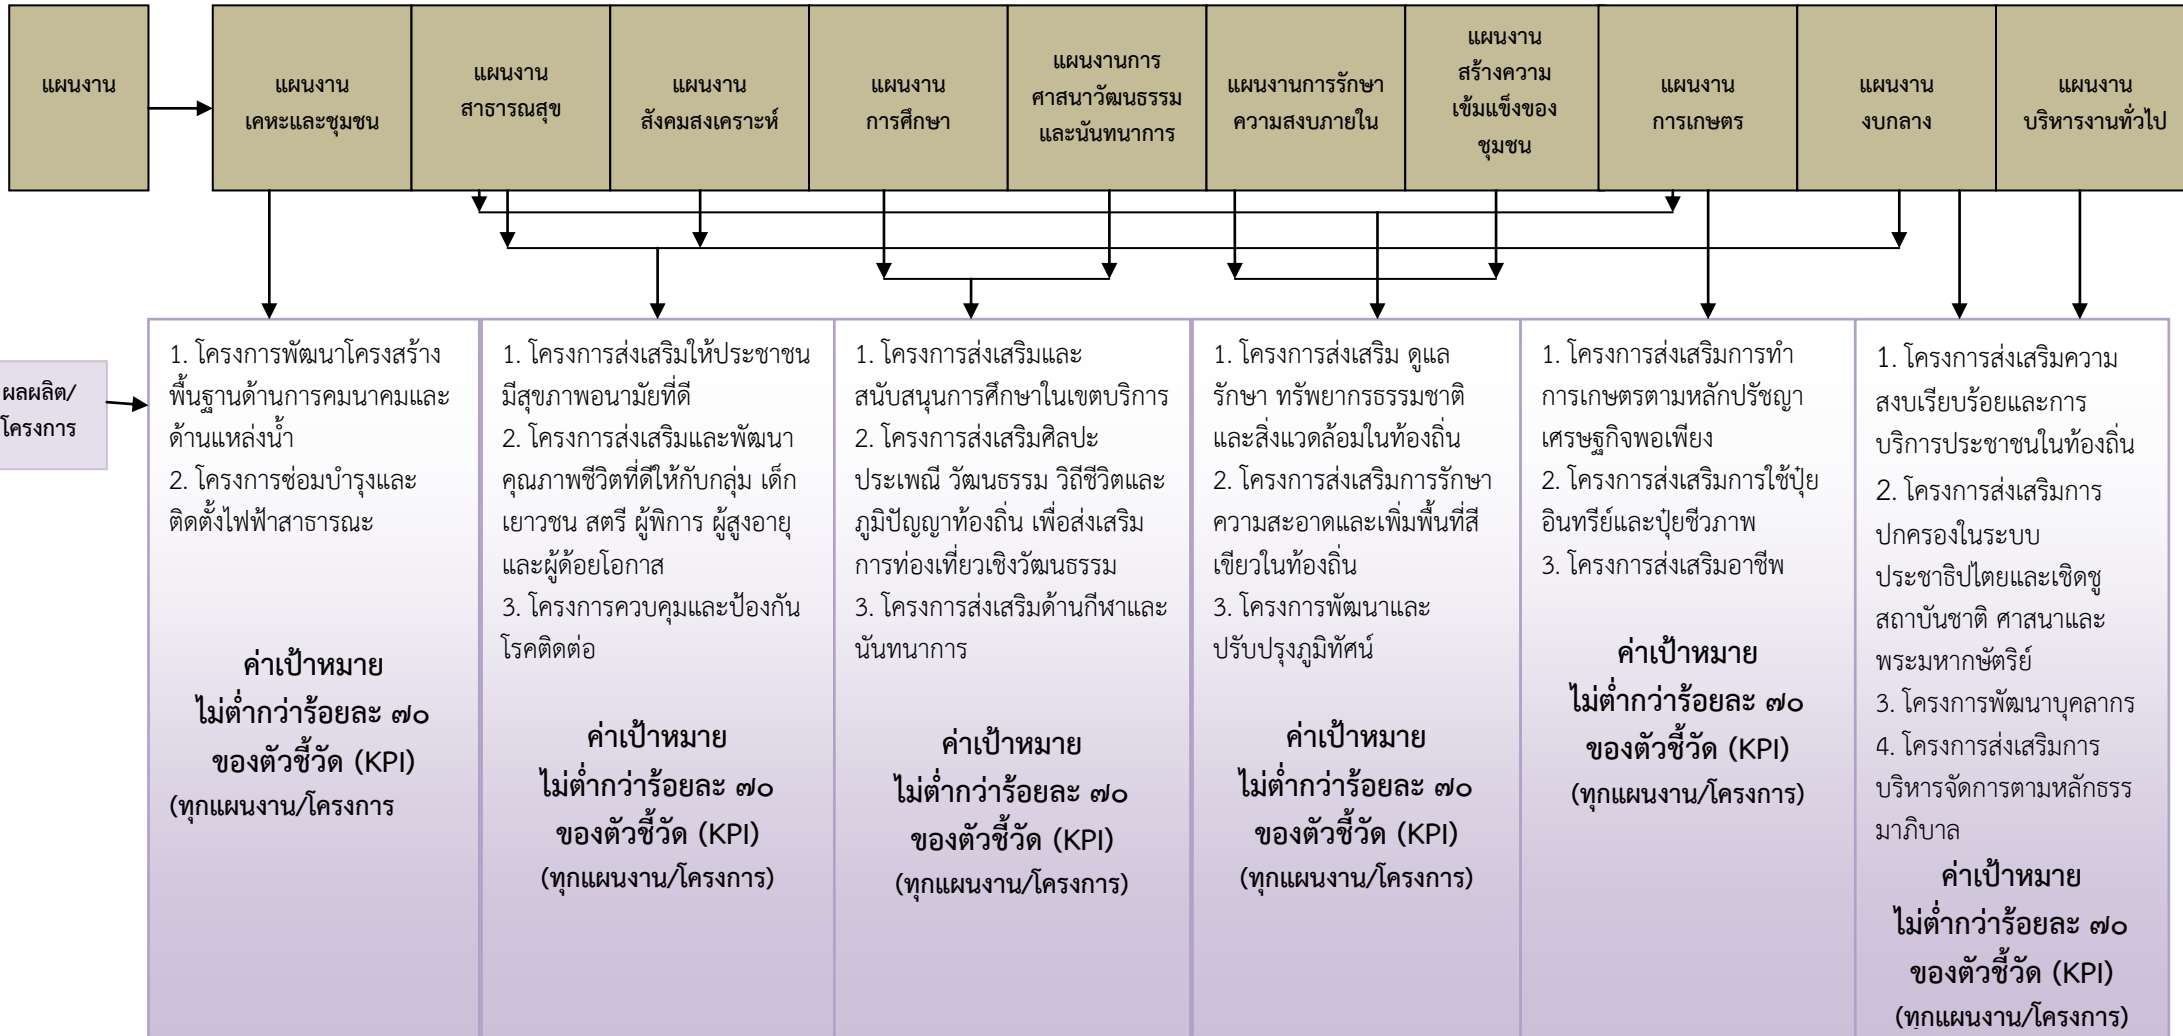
แผนงาน

แผนงาน เคหะและชุมชน

แผนงาน สาธารณสุข

แผนงาน สังคมสงเคราะห์

แผนงาน การศึกษา

แผนงานการ ศาสนาวัฒนธรรม และนันทนาการ

แผนงานการรักษา ความสงบภายใน

แผนงาน สร้างความ เข้มแข็งของ ชุมชน

แผนงาน การเกษตร

แผนงาน งบกลาง

แผนงาน บริหารงานทั่วไป

ผลผลิต/ โครงการ

1. โครงการพัฒนาโครงสร้างพื้นฐานด้านการคมนาคมและด้านแหล่งน้ำ
2. โครงการซ่อมบำรุงและติดตั้งไฟฟ้าสาธารณะ

ค่าเป้าหมาย
ไม่ต่ำกว่าร้อยละ ๗๐
ของตัวชี้วัด (KPI)
(ทุกแผนงาน/โครงการ

1. โครงการส่งเสริมให้ประชาชนมีสุขภาพอนามัยที่ดี
2. โครงการส่งเสริมและพัฒนาคุณภาพชีวิตที่ดีให้กับกลุ่ม เด็ก เยาวชน สตรี ผู้พิการ ผู้สูงอายุ และผู้ด้อยโอกาส
3. โครงการควบคุมและป้องกันโรคติดต่อ

ค่าเป้าหมาย
ไม่ต่ำกว่าร้อยละ ๗๐
ของตัวชี้วัด (KPI)
(ทุกแผนงาน/โครงการ)

1. โครงการส่งเสริมและสนับสนุนการศึกษาในเขตบริการ
2. โครงการส่งเสริมศิลปะประเพณี วัฒนธรรม วิถีชีวิตและภูมิปัญญาท้องถิ่น เพื่อส่งเสริมการท่องเที่ยวเชิงวัฒนธรรม
3. โครงการส่งเสริมด้านกีฬาและนันทนาการ

ค่าเป้าหมาย
ไม่ต่ำกว่าร้อยละ ๗๐
ของตัวชี้วัด (KPI)
(ทุกแผนงาน/โครงการ)

1. โครงการส่งเสริม ดูแลรักษา ทรัพยากรธรรมชาติและสิ่งแวดล้อมในท้องถิ่น
2. โครงการส่งเสริมการรักษาความสะอาดและเพิ่มพื้นที่สีเขียวในท้องถิ่น
3. โครงการพัฒนาและปรับปรุงภูมิทัศน์

ค่าเป้าหมาย
ไม่ต่ำกว่าร้อยละ ๗๐
ของตัวชี้วัด (KPI)
(ทุกแผนงาน/โครงการ)

1. โครงการส่งเสริมการทำการเกษตรตามหลักปรัชญาเศรษฐกิจพอเพียง
2. โครงการส่งเสริมการใช้ปุ๋ยอินทรีย์และปุ๋ยชีวภาพ
3. โครงการส่งเสริมอาชีพ

ค่าเป้าหมาย
ไม่ต่ำกว่าร้อยละ ๗๐
ของตัวชี้วัด (KPI)
(ทุกแผนงาน/โครงการ)

1. โครงการส่งเสริมความสงบเรียบร้อยและการบริการประชาชนในท้องถิ่น
2. โครงการส่งเสริมการปกครองในระบบประชาธิปไตยและเชิดชูสถาบันชาติ ศาสนาและพระมหากษัตริย์
3. โครงการพัฒนาบุคลากร
4. โครงการส่งเสริมการบริหารจัดการตามหลักธรรมาภิบาล
ค่าเป้าหมาย
ไม่ต่ำกว่าร้อยละ ๗๐
ของตัวชี้วัด (KPI)
(ทุกแผนงาน/โครงการ)